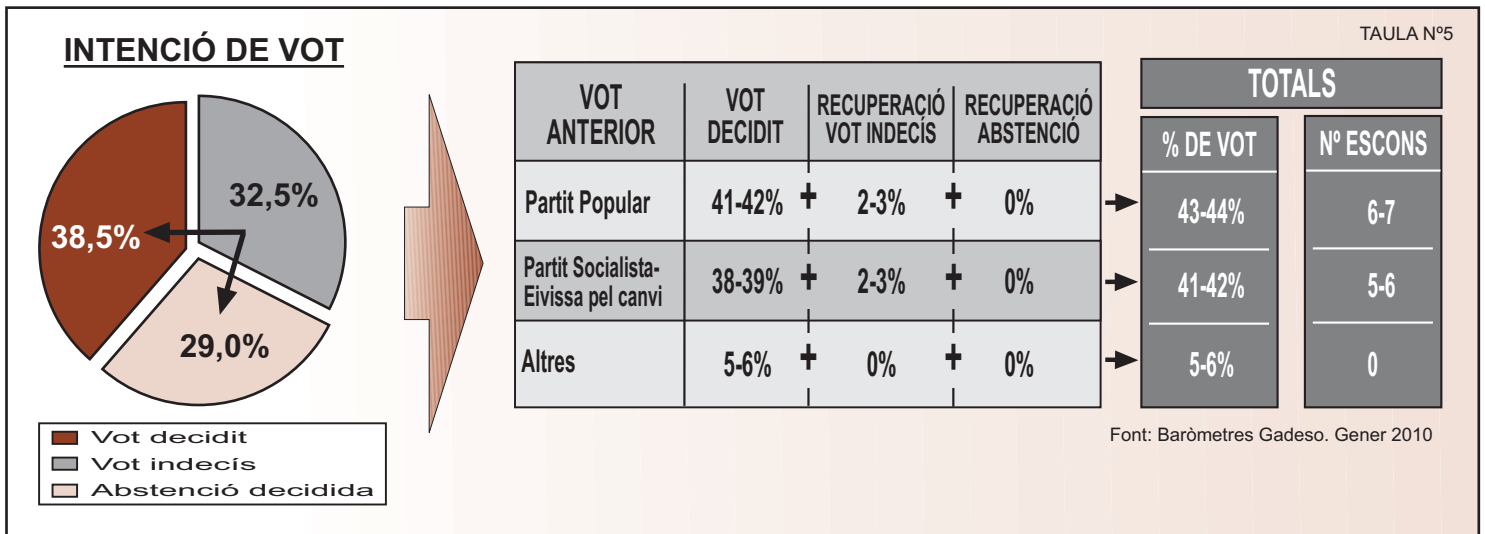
INTENCIÓ DE VOT

32,5%

38,5%

29,0%

Vot decidit
Vot indecís
Abstenció decidida

TAULA Nº5

| VOT ANTERIOR | VOT DECIDIT | | RECUPERACIÓ VOT INDECÍS | | RECUPERACIÓ ABSTENCIÓ |
|---|---|---|---|---|---|
| Partit Popular | 41-42% | + | 2-3% | + | 0% |
| Partit Socialista-Eivissa pel canvi | 38-39% | + | 2-3% | + | 0% |
| Altres | 5-6% | + | 0% | + | 0% |

TOTALS

| % DE VOT | Nº ESCONS |
|---|---|
| 43-44% | 6-7 |
| 41-42% | 5-6 |
| 5-6% | 0 |

Font: Baròmetres Gadeso. Gener 2010